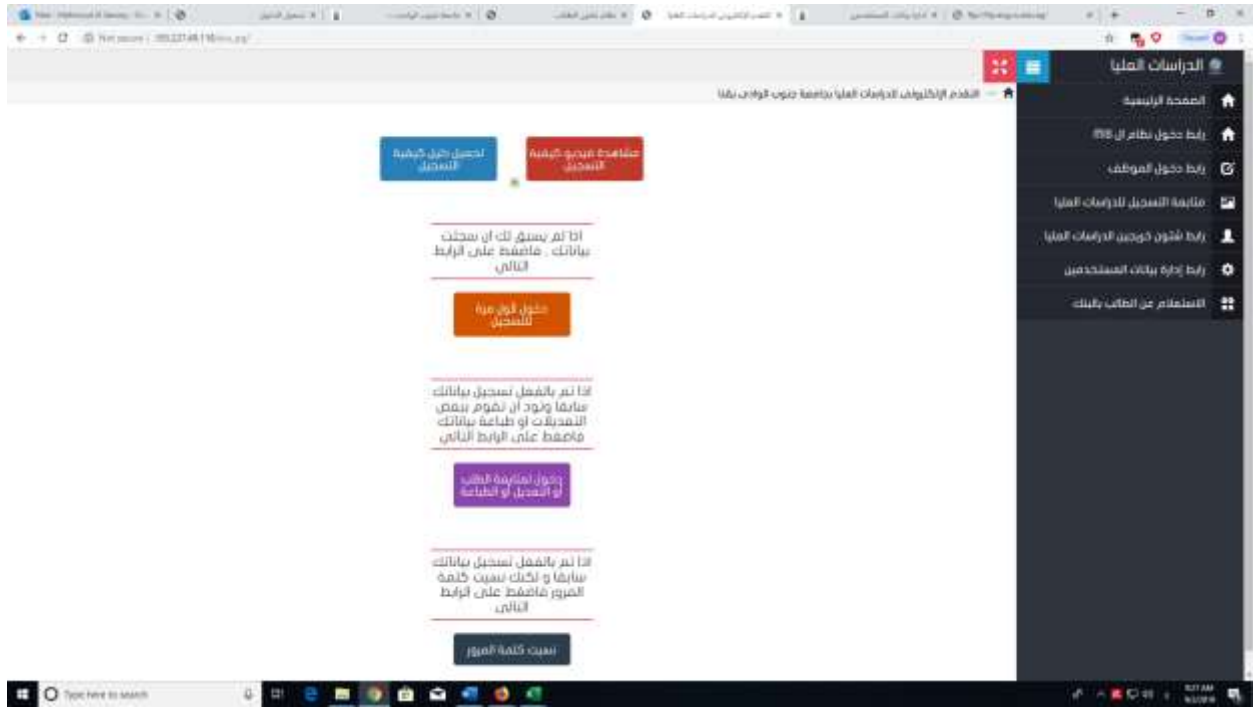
الدراسات العليا

الصفحة الرئيسية
رابط دخول نظام ال ISS
رابط دخول الموقف
متابعة التسجيل للدراسات العليا
رابط شئون خريجين الدراسات العليا
رابط إدارة بيانات المستخدمين
الاستعلام عن الطالب بالبنك

التقدم الإلكتروني للدراسات العليا بجامعة جنوب الوادي بقنا

مشاهدة فيديو كيفية التسجيل
تحميل دليل كيفية التسجيل

اذا لم يسبق لك ان سجلت بياناتك , فاضغط على الرابط التالي

دخول لأول مرة للتسجيل

اذا تم بالفعل تسجيل بياناتك سابقا وتود أن تقوم ببعض التعديلات او طباعة بياناتك فاضغط على الرابط التالي

دخول لمتابعة الطلب أو التعديل أو الطباعة

اذا تم بالفعل تسجيل بياناتك سابقا و لكنك نسيت كلمة المرور فاضغط على الرابط التالي

نسيت كلمة المرور

Not secure

Type here to search